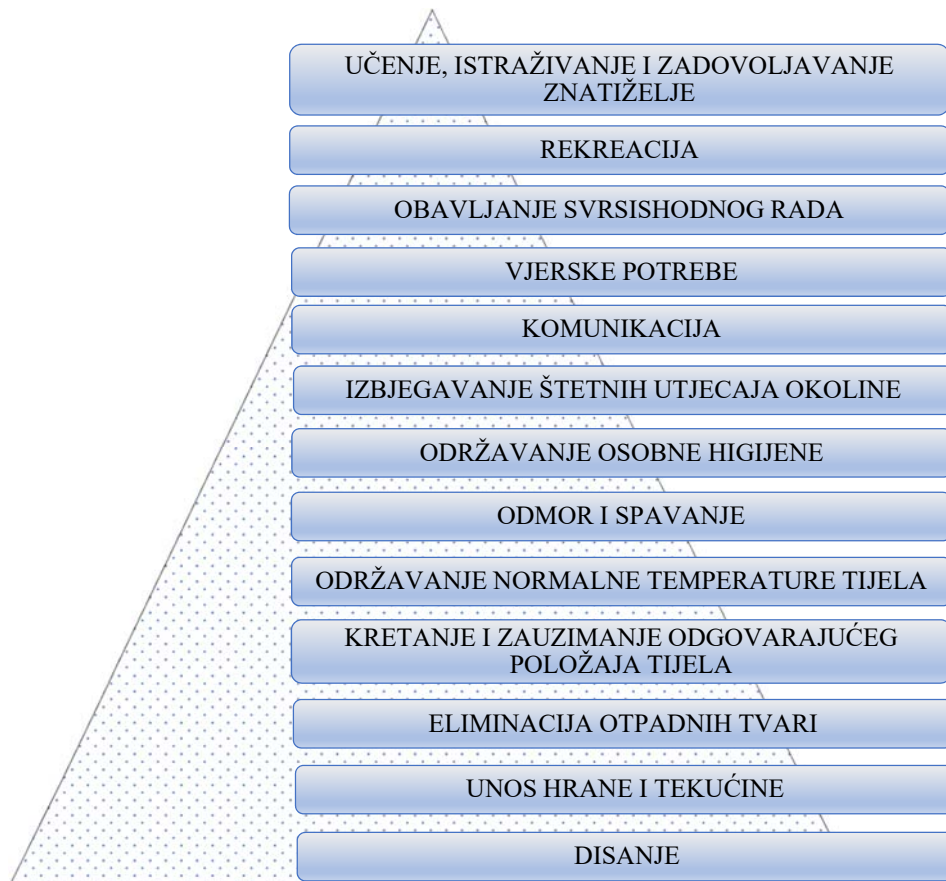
UČENJE, ISTRAŽIVANJE I ZADOVOLJAVANJE ZNATIŽELJE

REKREACIJA

OBAVLJANJE SVRSISHODNOG RADA

VJERSKE POTREBE

KOMUNIKACIJA

IZBJEGAVANJE ŠTETNIH UTJECAJA OKOLINE

ODRŽAVANJE OSOBNE HIGIJENE

ODMOR I SPAVANJE

ODRŽAVANJE NORMALNE TEMPERATURE TIJELA

KRETANJE I ZAUZIMANJE ODGOVARAJUĆEG POLOŽAJA TIJELA

ELIMINACIJA OTPADNIH TVARI

UNOS HRANE I TEKUĆINE

DISANJE